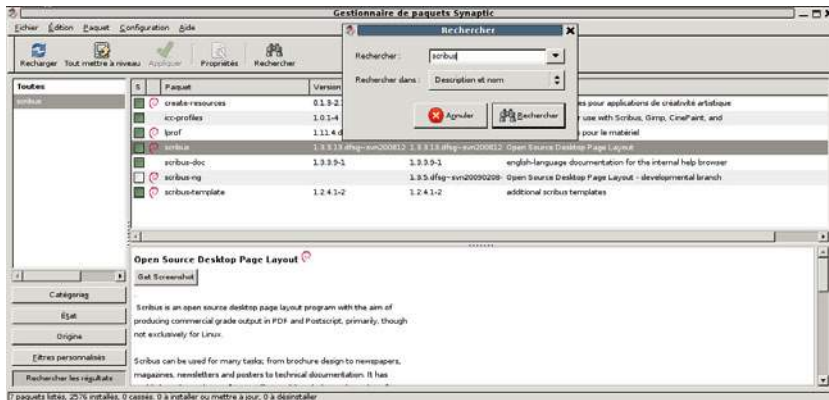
Gestionnaire de paquets Synaptic

Fichier Édition Paquet Configuration Aide

Recharger Tout mettre à niveau Appliquer Propriétés Rechercher

Toutes

scribus

| S | Paquet | Version | | |
|---|---|---|---|---|
| | create-resources | 0.1.3-2.1 | | es pour applications de créativité artistique |
| | icc-profiles | 1.0.1-4 | | r use with Scribus, Gimp, CinePaint, and |
| | lprof | 1.11.4 d | | s pour le matériel |
| | scribus | 1.3.3.13.dfsg~svn200812 | 1.3.3.13.dfsg~svn200812 | Open Source Desktop Page Layout |
| | scribus-doc | 1.3.3.9-1 | 1.3.3.9-1 | english-language documentation for the internal help browser |
| | scribus-ng | | 1.3.5.dfsg~svn20090208- | Open Source Desktop Page Layout - developmental branch |
| | scribus-template | 1.2.4.1-2 | 1.2.4.1-2 | additional scribus templates |

Rechercher

Rechercher : scribus

Rechercher dans : Description et nom

Annuler Rechercher

Open Source Desktop Page Layout

Get Screenshot

Scribus is an open source desktop page layout program with the aim of producing commercial grade output in PDF and Postscript, primarily, though not exclusively for Linux.

Scribus can be used for many tasks; from brochure design to newspapers, magazines, newsletters and posters to technical documentation. It has

Catégories

État

Origine

Filtres personnalisés

Rechercher les résultats

7 paquets listés, 2576 installés, 0 cassés, 0 à installer ou mettre à jour, 0 à désinstaller